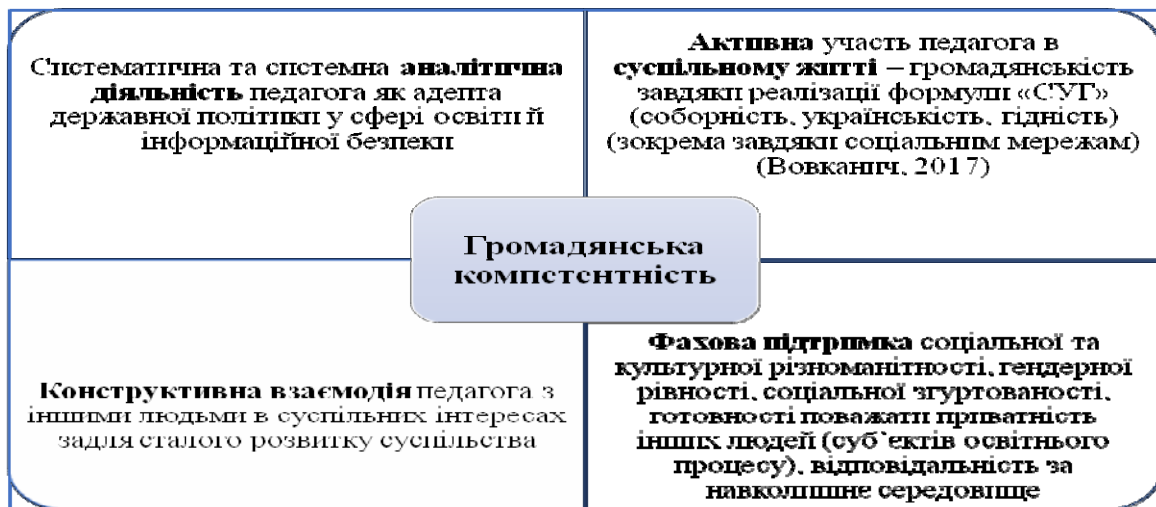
Систематична та системна **аналітична діяльність** педагога як адепта державної політики у сфері освіти й інформаційної безпеки

**Активна** участь педагога в **суспільному житті** – громадянськість завдяки реалізації формули «СУГ» (соборність, українськість, гідність) (зокрема завдяки соціальним мережам) (Вовканич, 2017)

Громадянська компетентність

**Конструктивна взаємодія** педагога з іншими людьми в суспільних інтересах задля сталого розвитку суспільства

**Фахова підтримка** соціальної та культурної різноманітності, гендерної рівності, соціальної згуртованості, готовності поважати приватність інших людей (суб`єктів освітнього процесу), відповідальність за навколишнє середовище